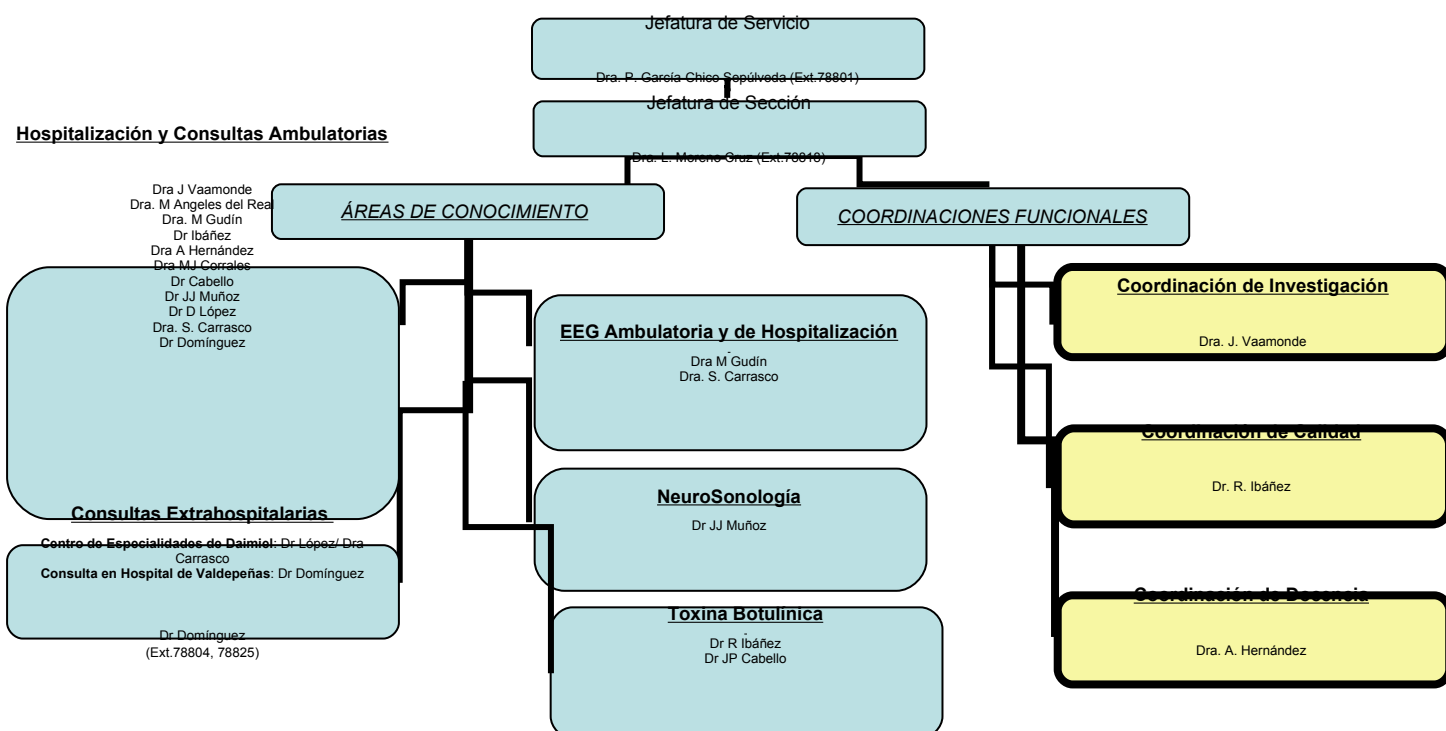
Jefatura de Servicio

Dra. P. García-Chico Sepúlveda (Ext.78801)

Jefatura de Sección

Dra. L. Moreno Cruz (Ext.78810)

Hospitalización y Consultas Ambulatorias

Dra J Vaamonde
Dra. M Angeles del Real
Dra. M Gudín
Dr Ibáñez
Dra A Hernández
Dra MJ Corrales
Dr Cabello
Dr JJ Muñoz
Dr D López
Dra. S. Carrasco
Dr Domínguez

ÁREAS DE CONOCIMIENTO

COORDINACIONES FUNCIONALES

Coordinación de Investigación

Dra. J. Vaamonde

EEG Ambulatoria y de Hospitalización

Dra M Gudín
Dra. S. Carrasco

Coordinación de Calidad

Dr. R. Ibáñez

Consultas Extrahospitalarias

Centro de Especialidades de Daimiel: Dr López/ Dra Carrasco
Consulta en Hospital de Valdepeñas: Dr Domínguez

Dr Domínguez
(Ext.78804, 78825)

NeuroSonología

Dr JJ Muñoz

Toxina Botulínica

Dr R Ibáñez
Dr JP Cabello

Coordinación de Docencia

Dra. A. Hernández